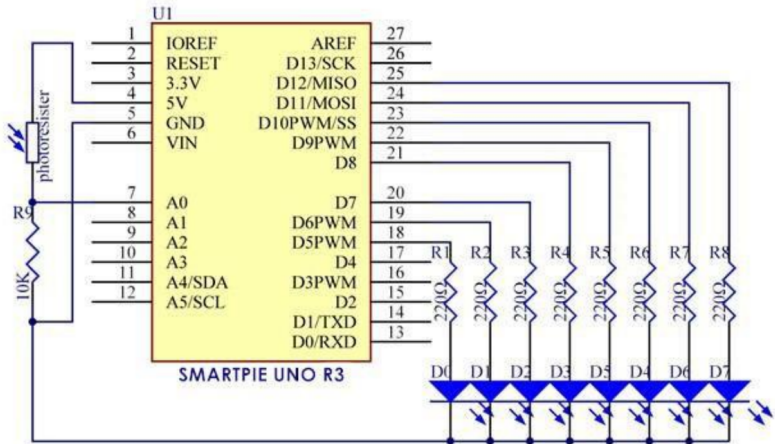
U1

1 IOREF
2 RESET
3 3.3V
4 5V
5 GND
6 VIN
7 A0
8 A1
9 A2
10 A3
11 A4/SDA
12 A5/SCL

27 AREF
26 D13/SCK
25 D12/MISO
24 D11/MOSI
23 D10PWM/SS
22 D9PWM
21 D8
20 D7
19 D6PWM
18 D5PWM
17 D4
16 D3PWM
15 D2
14 D1/TXD
13 D0/RXD

SMARTPIE UNO R3

photoresister
R9
10K

R1 220Ω
R2 220Ω
R3 220Ω
R4 220Ω
R5 220Ω
R6 220Ω
R7 220Ω
R8 220Ω

D0 D1 D2 D3 D5 D4 D6 D7